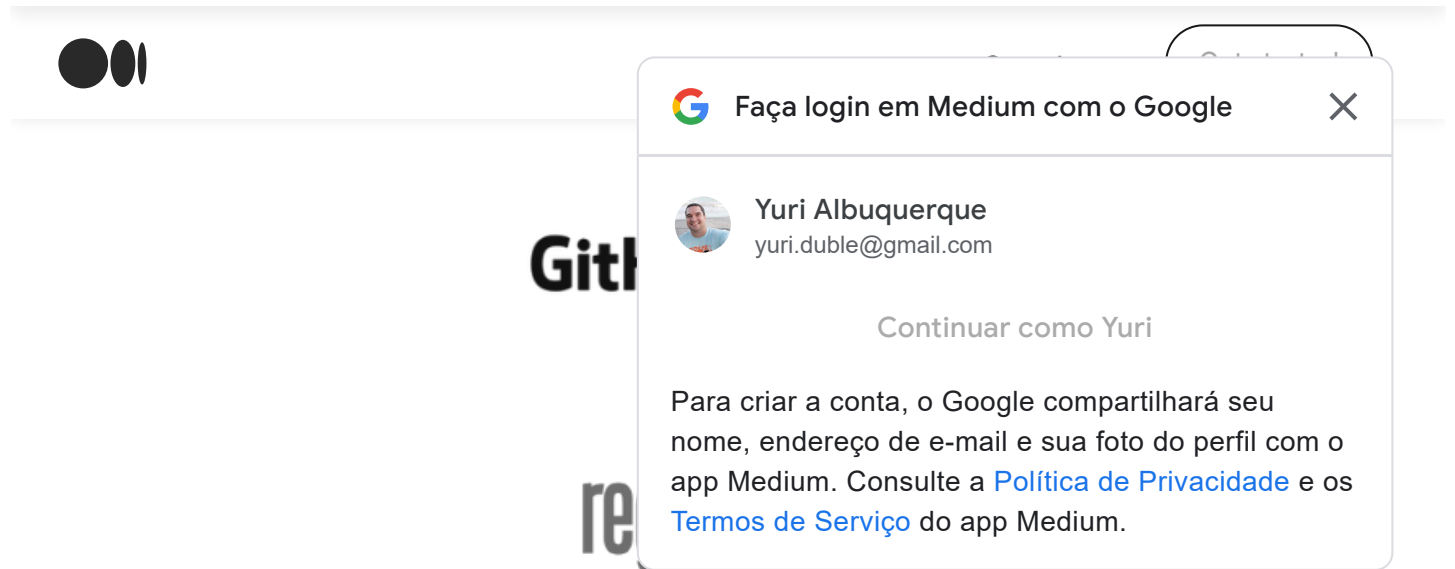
Gith

re

Faça login em Medium com o Google

Yuri Albuquerque
yuri.duble@gmail.com

Continuar como Yuri

Para criar a conta, o Google compartilhará seu nome, endereço de e-mail e sua foto do perfil com o app Medium. Consulte a Política de Privacidade e os Termos de Serviço do app Medium.